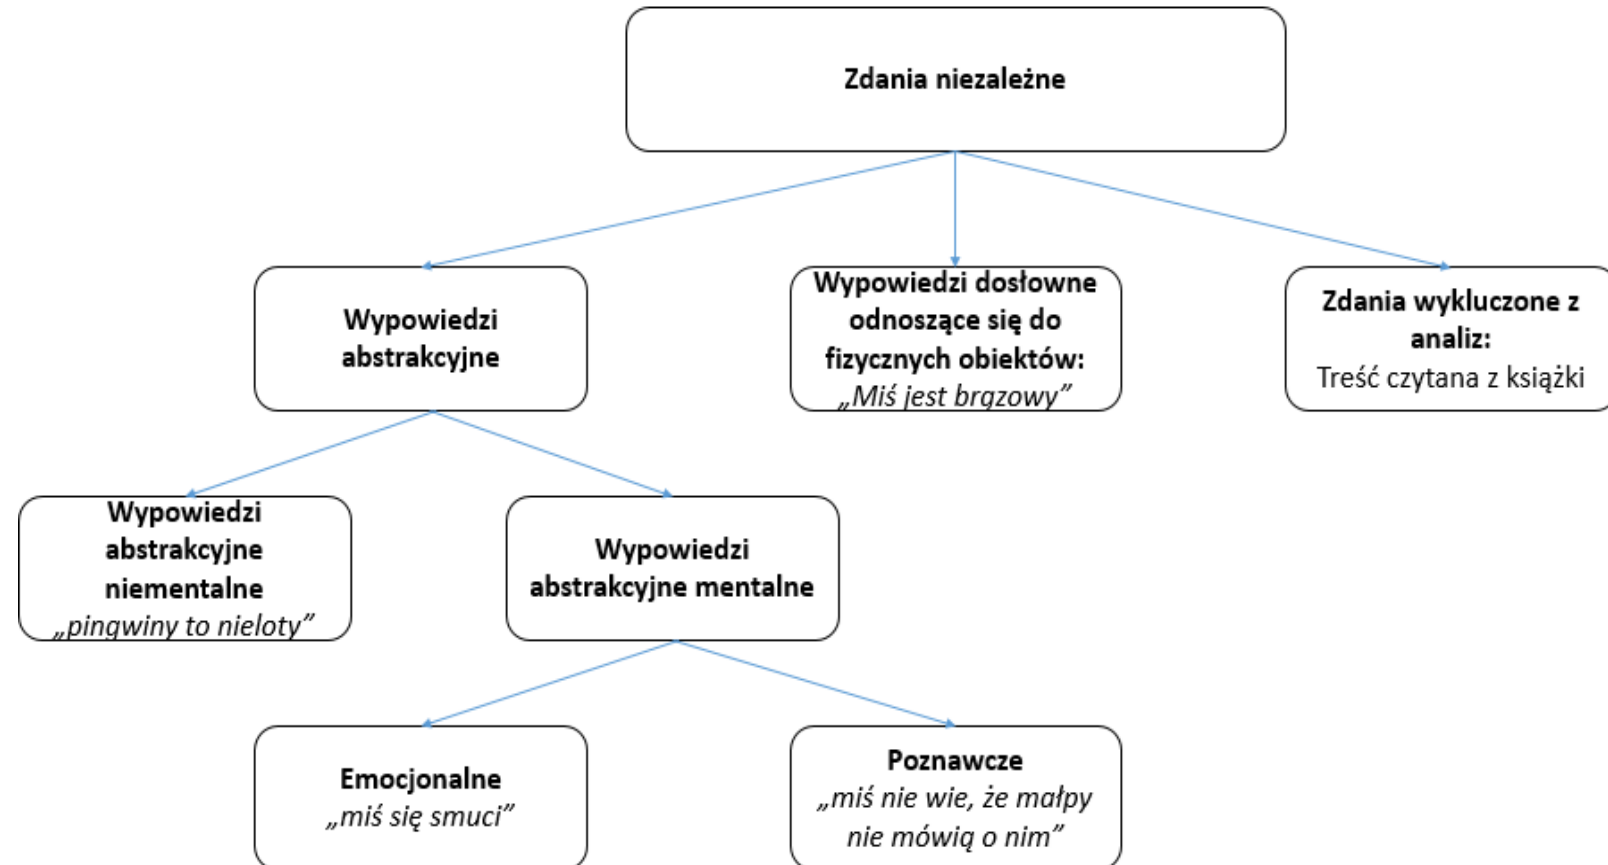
Zdania niezależne

Wypowiedzi abstrakcyjne

Wypowiedzi dosłowne odnoszące się do fizycznych obiektów: „Miś jest brązowy”

Zdania wykluczone z analiz: Treść czytana z książki

Wypowiedzi abstrakcyjne niementalne „pingwiny to nieloty”

Wypowiedzi abstrakcyjne mentalne

Emocjonalne „miś się smuci”

Poznawcze „miś nie wie, że małpy nie mówią o nim”